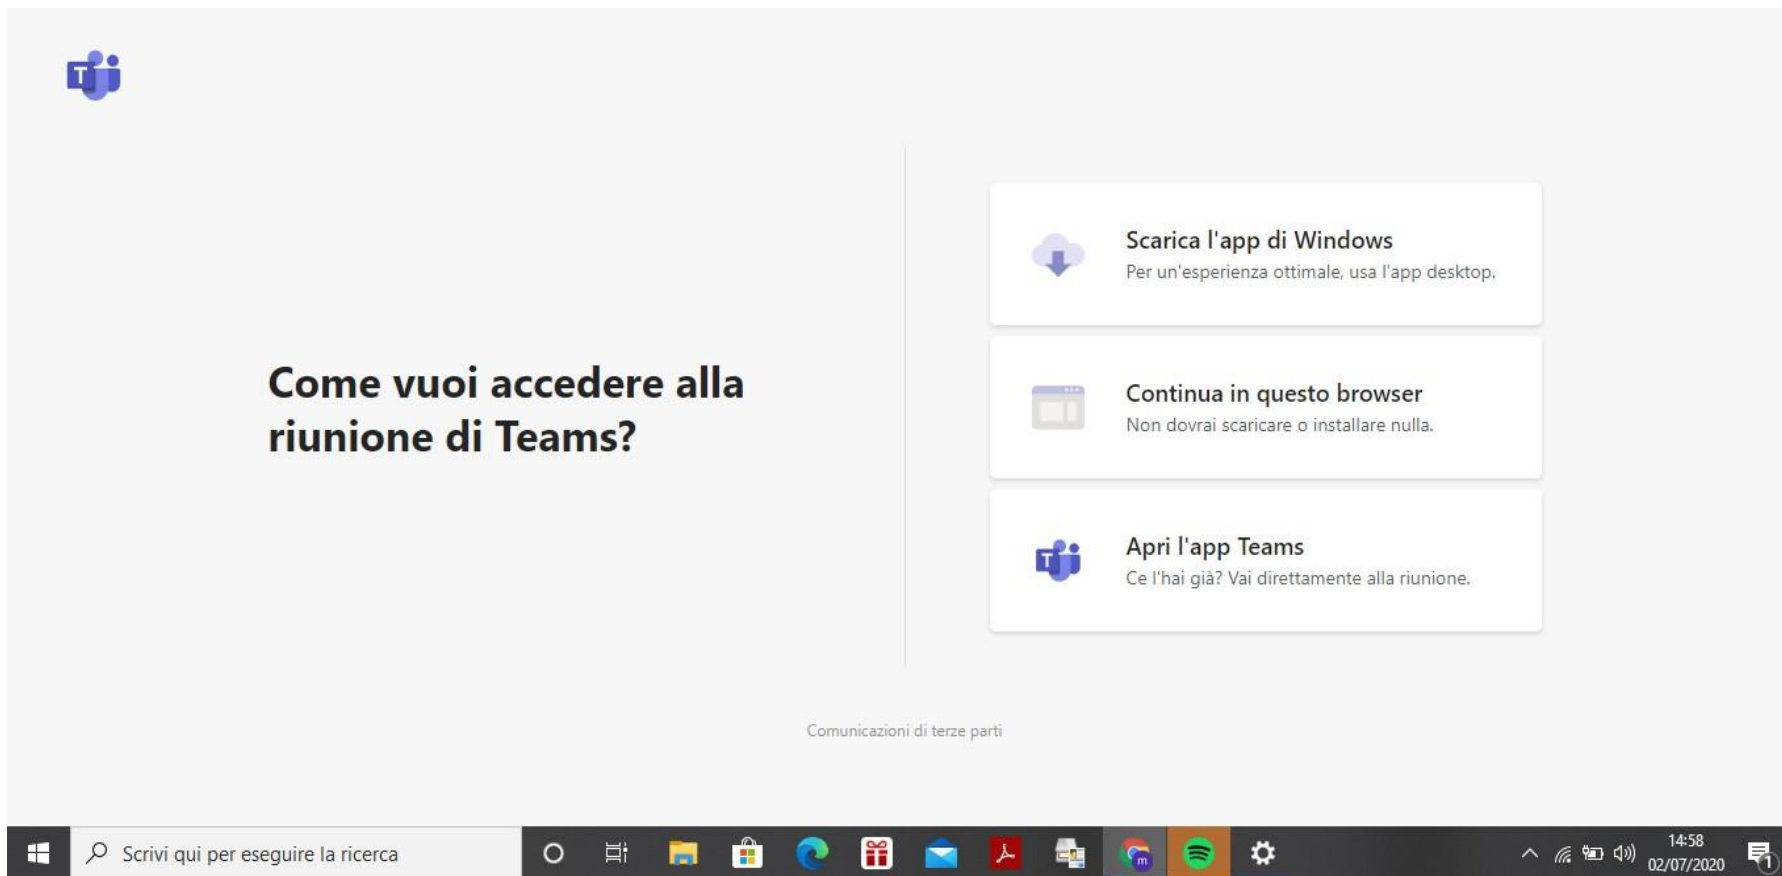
Come vuoi accedere alla riunione di Teams?

Scarica l'app di Windows
Per un'esperienza ottimale, usa l'app desktop.

Continua in questo browser
Non dovrai scaricare o installare nulla.

Apri l'app Teams
Ce l'hai già? Vai direttamente alla riunione.

Comunicazioni di terze parti

Scrivi qui per eseguire la ricerca

14:58
02/07/2020